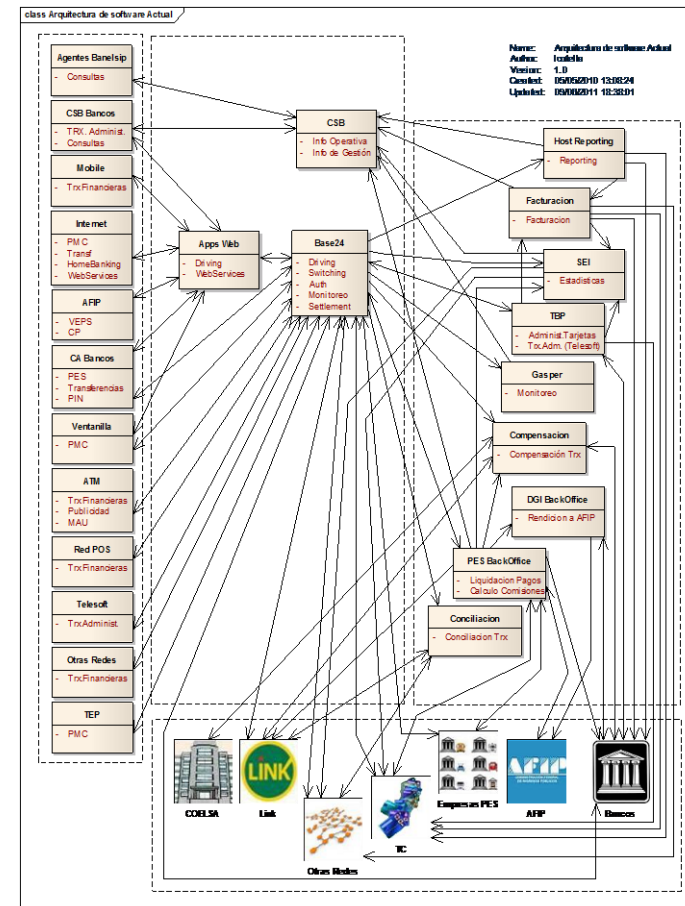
class Arquitectura de software Actual

Name: Arquitectura de software Actual
Author: lcollelo
Version: 1.0
Created: 05/05/2010 13:08:24
Updated: 09/08/2011 18:33:01

Agentes Banelsip
- Consultas

CSB Bancos
- TRX. Administ.
- Consultas

Mobile
- TrxFinancieras

Internet
- PMC
- Transf
- HomeBanking
- WebServices

AFIP
- VEPS
- CP

CA Bancos
- PES
- Transferencias
- PIN

Ventanilla
- PMC

ATM
- TrxFinancieras
- Publicidad
- MAU

Red POS
- TrxFinancieras

Telesoft
- TrxAdminist.

Otras Redes
- TrxFinancieras

TEP
- PMC

CSB
- Info Operativa
- Info de Gestión

Apps Web
- Driving
- WebServices

Base24
- Driving
- Switching
- Auth
- Monitoreo
- Settlement

Host Reporting
- Reporting

Facturacion
- Facturacion

SEI
- Estadisticas

TEIP
- Administ.Tarjetas
- Trx.Adm. (Telesoft)

Gasper
- Monitoreo

Compensacion
- Compensación Trx

DGI BackOffice
- Rendicion a AFIP

PES BackOffice
- Liquidacion Pagos
- Calculo Comisiones

Conciliacion
- Conciliacion Trx

COELSA

LINK
Link

Otras Redes

TC

Empresas PES

AFIP

Bancos